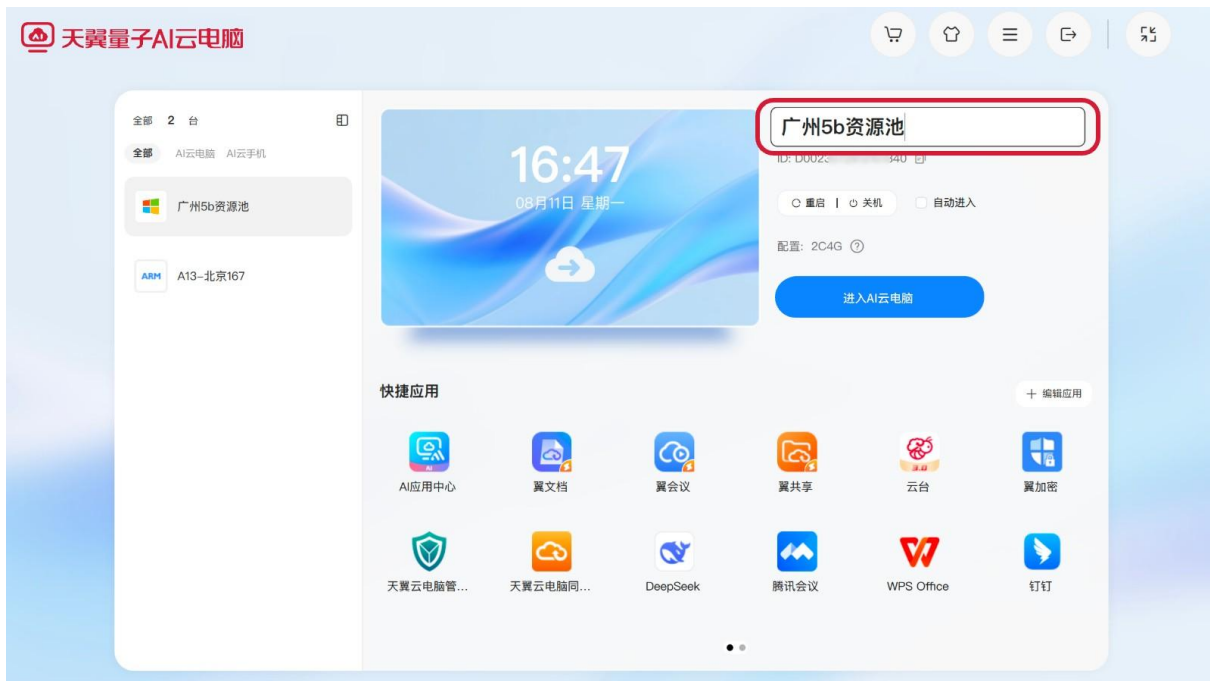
天翼量子AI云电脑

全部 2 台

全部 AI云电脑 AI云手机

广州5b资源池

ARM A13-北京167

16:47
08月11日 星期一

广州5b资源池

ID: D002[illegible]340

○ 重启 | ⏻ 关机

自动进入

配置: 2C4G

进入AI云电脑

快捷应用

+ 编辑应用

AI应用中心

翼文档

翼会议

翼共享

云台

翼加密

天翼云电脑管...

天翼云电脑同...

DeepSeek

腾讯会议

WPS Office

钉钉